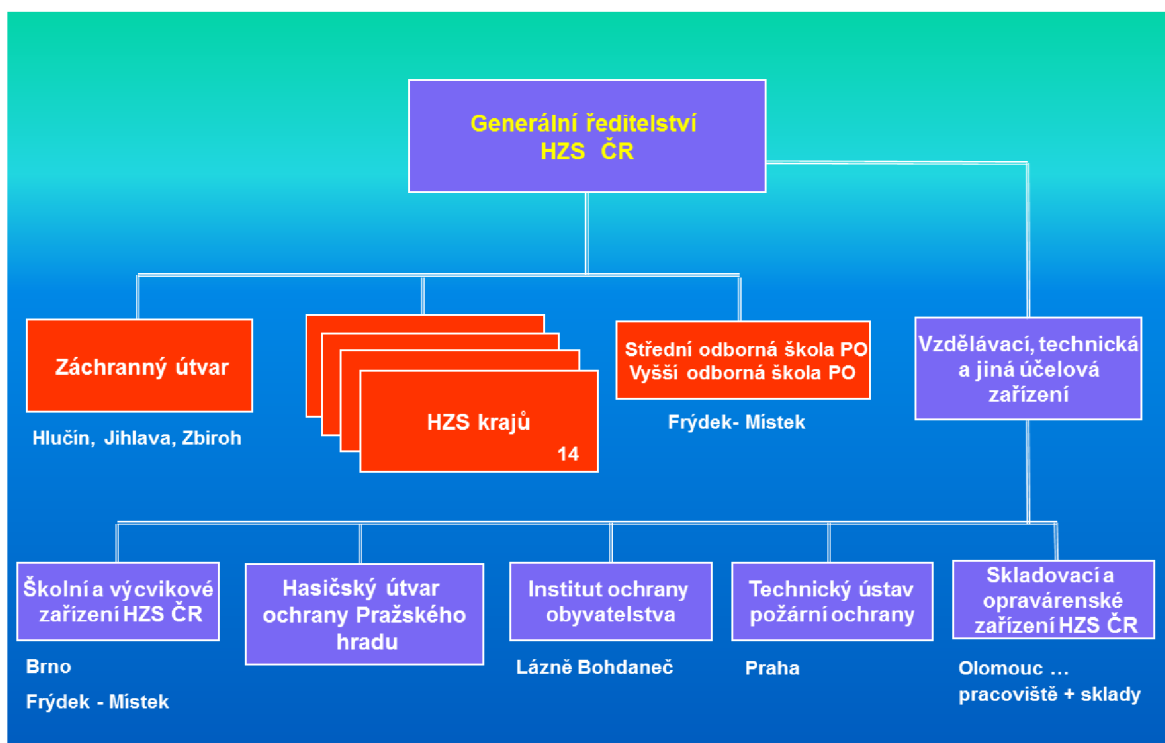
Generální ředitelství
HZS ČR

Záchranný útvar

Hlučín, Jihlava, Zbiroh

HZS krajů
14

Střední odborná škola PO
Vyšší odborná škola PO

Frýdek- Místek

Vzdělávací, technická a jiná účelová zařízení

Školní a výcvikové zařízení HZS ČR

Brno
Frýdek - Místek

Hasičský útvar ochrany Pražského hradu

Institut ochrany obyvatelstva

Lázně Bohdaneč

Technický ústav požární ochrany

Praha

Skladovací a opravárenské zařízení HZS ČR

Olomouc …
pracoviště + sklady